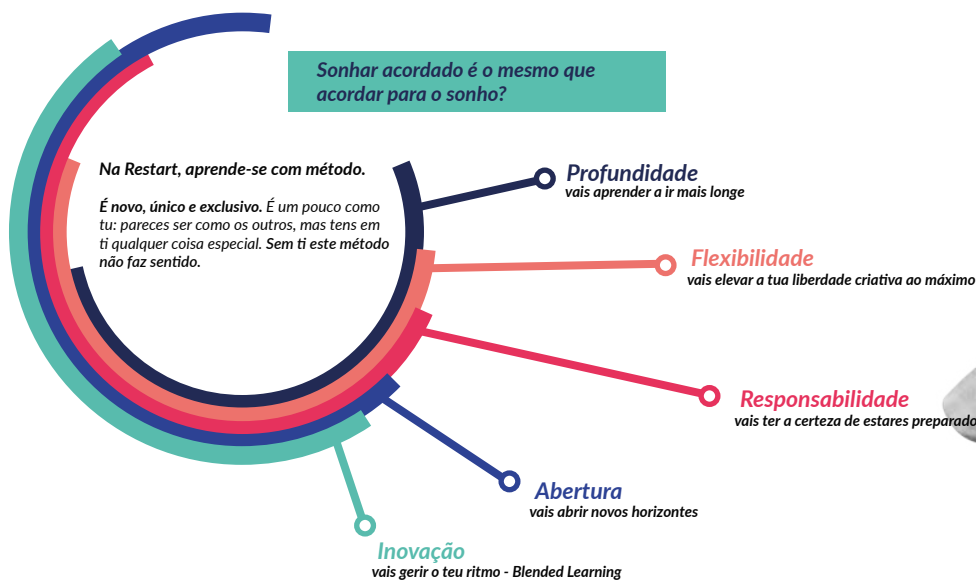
Sonhar acordado é o mesmo que acordar para o sonho?

Na Restart, aprende-se com método.

É novo, único e exclusivo. É um pouco como tu: pareces ser como os outros, mas tens em ti qualquer coisa especial. Sem ti este método não faz sentido.

Profundidade
vais aprender a ir mais longe

Flexibilidade
vais elevar a tua liberdade criativa ao máximo

Responsabilidade
vais ter a certeza de estares preparado

Abertura
vais abrir novos horizontes

Inovação
vais gerir o teu ritmo - Blended Learning